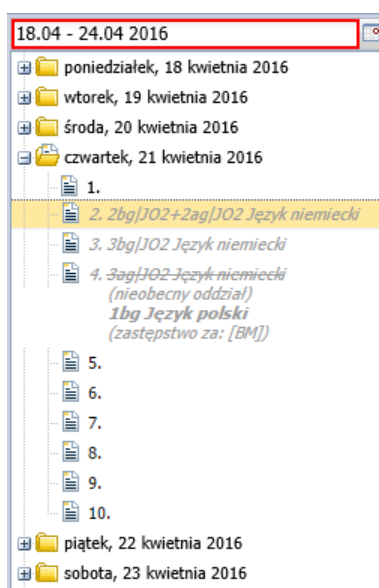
18.04 - 24.04 2016

poniedziałek, 18 kwietnia 2016
wtorek, 19 kwietnia 2016
środa, 20 kwietnia 2016
czwartek, 21 kwietnia 2016
1.
2. 2bg|JO2+2ag|JO2 Język niemiecki
3. 3bg|JO2 Język niemiecki
4. ~~3ag|JO2 Język niemiecki~~
(nieobecny oddział)
1bg Język polski
(zastępstwo za: [BM])
5.
6.
7.
8.
9.
10.
piątek, 22 kwietnia 2016
sobota, 23 kwietnia 2016